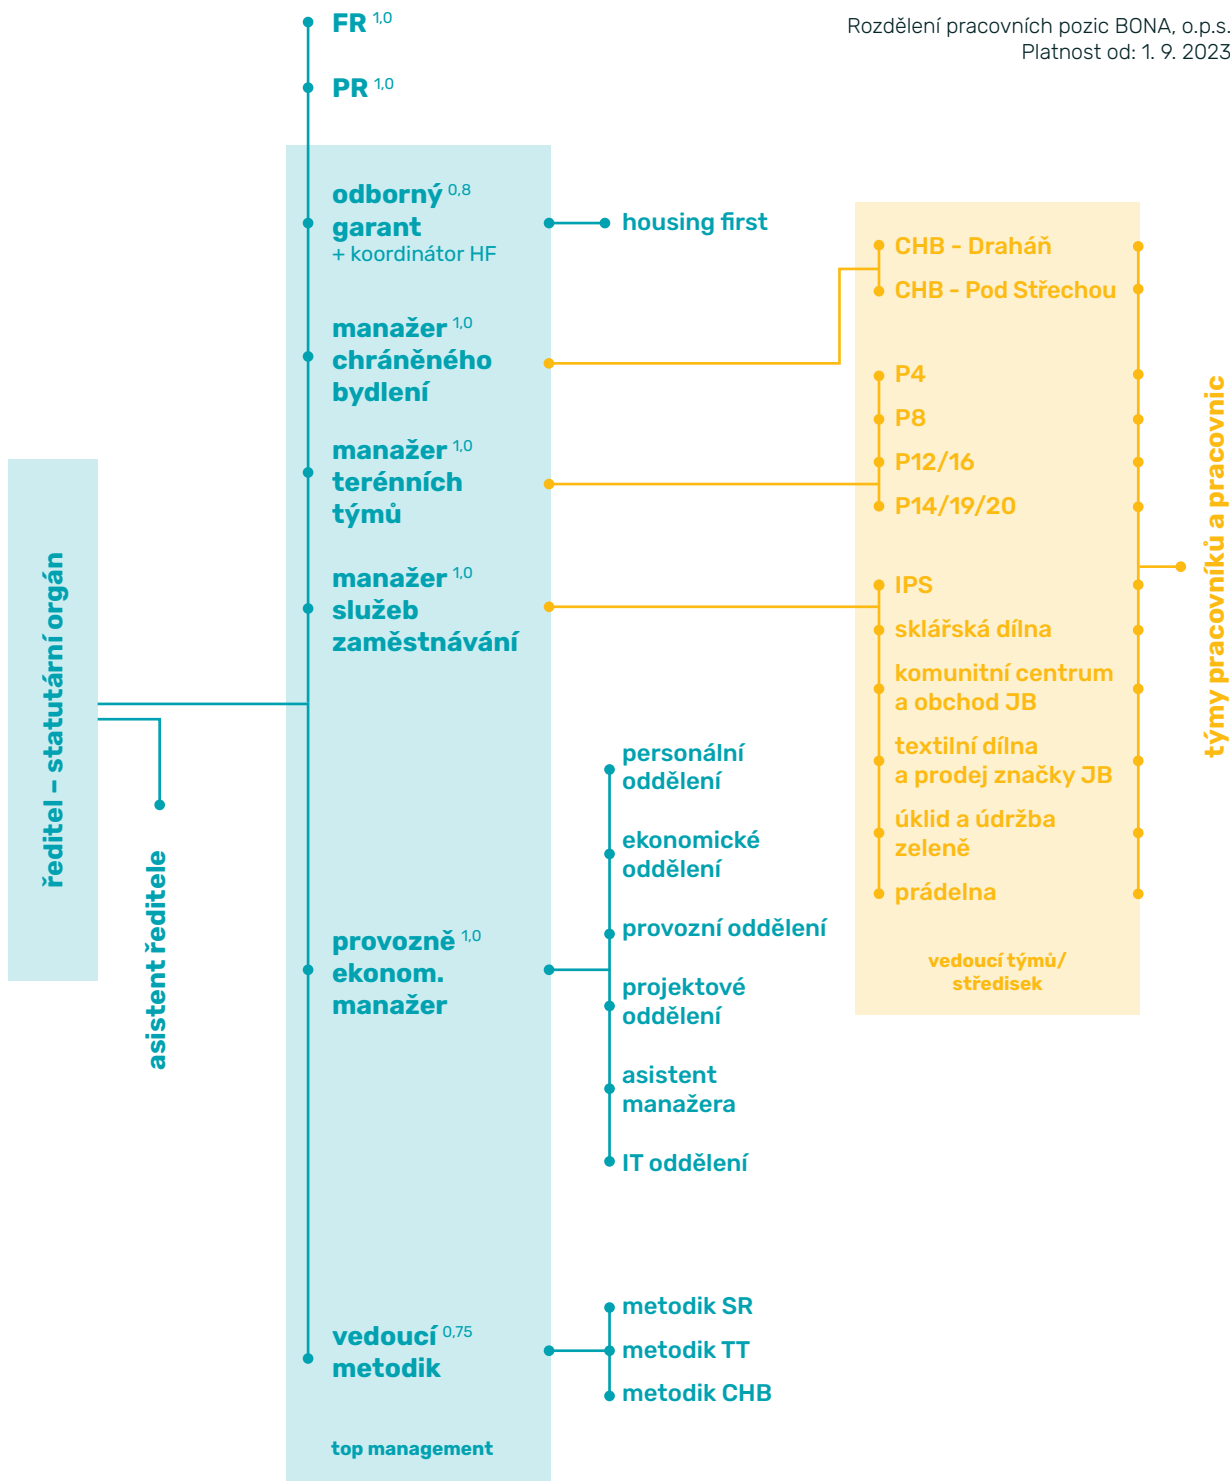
Rozdělení pracovních pozic BONA, o.p.s.
Platnost od: 1. 9. 2023

FR $^{1,0}$

PR $^{1,0}$

odborný $^{0,8}$ garant
+ koordinátor HF

housing first

manažer $^{1,0}$ chráněného bydlení

manažer $^{1,0}$ terénních týmů

manažer $^{1,0}$ služeb zaměstnávání

CHB - Draháň
CHB - Pod Střechou

P4
P8
P12/16
P14/19/20

IPS
sklářská dílna
komunitní centrum a obchod JB
textilní dílna a prodej značky JB
úklid a údržba zeleně
prádelna

vedoucí týmů/ středisek

týmy pracovníků a pracovnic

ředitel – statutární orgán

asistent ředitele

provozně $^{1,0}$ ekonom. manažer

personální oddělení
ekonomické oddělení
provozní oddělení
projektové oddělení
asistent manažera
IT oddělení

vedoucí $^{0,75}$ metodik

metodik SR
metodik TT
metodik CHB

top management